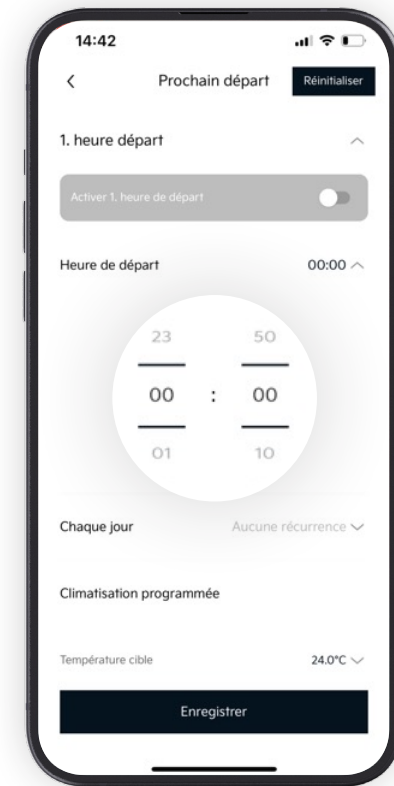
14:42

Prochain départ

Réinitialiser

1. heure départ

Activer 1. heure de départ

Heure de départ

00:00

23 50

00 : 00

01 10

Chaque jour

Aucune récurrence

Climatisation programmée

Température cible

24.0°C

Enregistrer